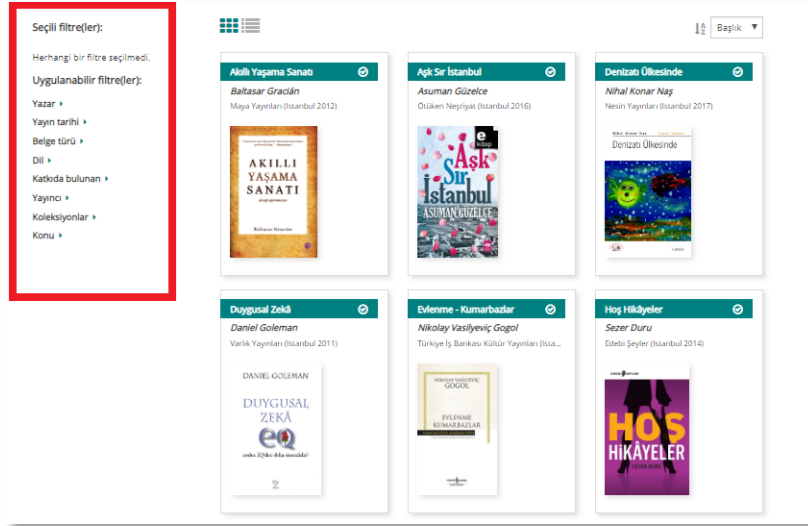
Seçili filtre(ler):

Herhangi bir filtre seçilmedi.

Uygulanabilir filtre(ler):

Yazar

Yayın tarihi

Belge türü

Dil

Katkıda bulunan

Yayıncı

Koleksiyonlar

Konu

Başlık

Akıllı Yaşama Sanatı
Baltasar Gracián
Maya Yayınları (İstanbul 2012)
AKILLI YAŞAMA SANATI
Baltasar Gracián

Aşk Sır İstanbul
Asuman Güzelce
Ötüken Neşriyat (İstanbul 2016)
e kitap
Aşk Sır İstanbul
ASUMAN GÜZELCE

Denizatı Ülkesinde
Nihal Konar Naş
Nesin Yayınları (İstanbul 2017)
Nihal Konar Naş
Denizatı Ülkesinde

Duygusal Zekâ
Daniel Goleman
Varlık Yayınları (İstanbul 2011)
DANIEL GOLEMAN
DUYGUSAL ZEKÂ
EQ

Evlenme - Kumarbazlar
Nikolay Vasilyeviç Gogol
Türkiye İş Bankası Kültür Yayınları (İsta...
NIKOLAY VASILYEVIÇ GOGOL
EVLENME KUMARBAZLAR

Hoş Hikâyeler
Sezer Duru
Edebi Şeyler (İstanbul 2014)
HOŞ HİKÂYELER
SEZER DURU